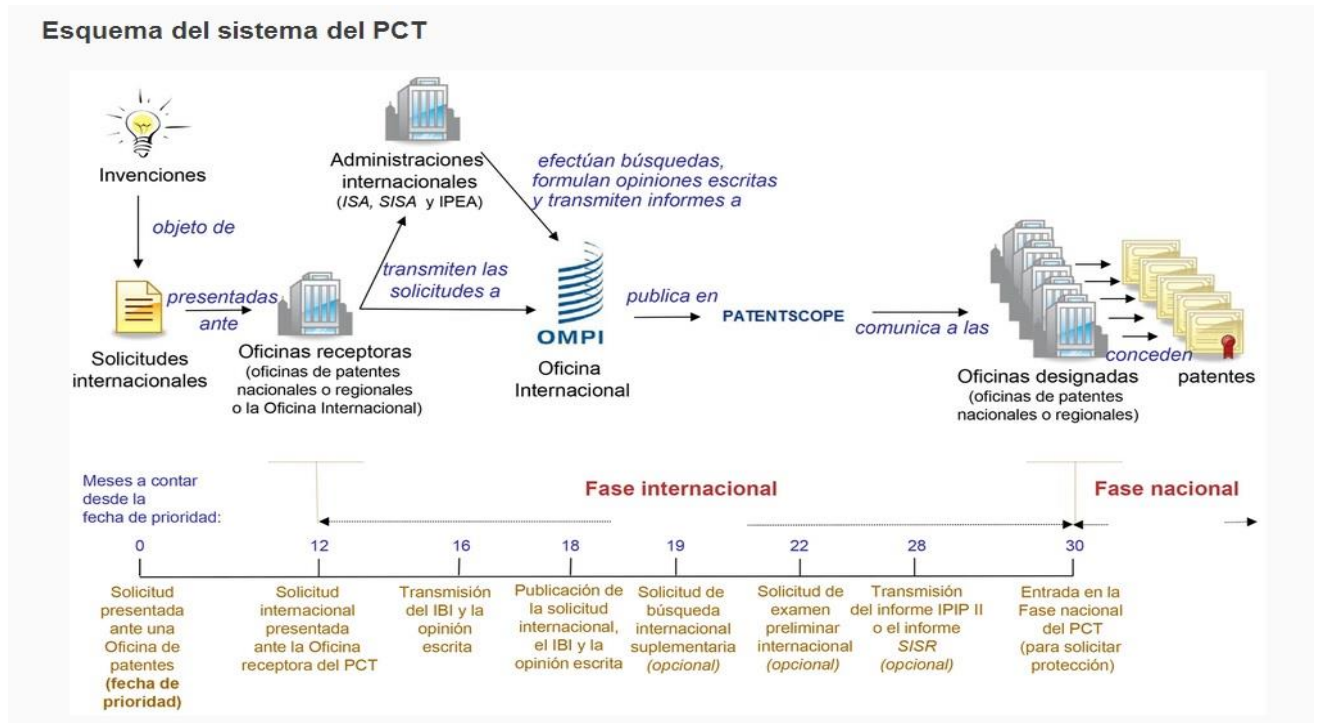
Esquema del sistema del PCT

Invenciones

objeto de

Solicitudes internacionales

presentadas ante

Oficinas receptoras (oficinas de patentes nacionales o regionales o la Oficina Internacional)

Administraciones internacionales (*ISA*, *SISA* y IPEA)

transmiten las solicitudes a

efectúan búsquedas, formulan opiniones escritas y transmiten informes a

OMPI

Oficina Internacional

publica en

PATENTSCOPE

comunica a las

Oficinas designadas (oficinas de patentes nacionales o regionales)

conceden

patentes

Meses a contar desde la fecha de prioridad:

Fase internacional

Fase nacional

0

12

16

18

19

22

28

30

Solicitud presentada ante una Oficina de patentes **(fecha de prioridad)**

Solicitud internacional presentada ante la Oficina receptora del PCT

Transmisión del IBI y la opinión escrita

Publicación de la solicitud internacional, el IBI y la opinión escrita

Solicitud de búsqueda internacional suplementaria *(opcional)*

Solicitud de examen preliminar internacional *(opcional)*

Transmisión del informe IPIP II o el informe *SISR* *(opcional)*

Entrada en la Fase nacional del PCT (para solicitar protección)